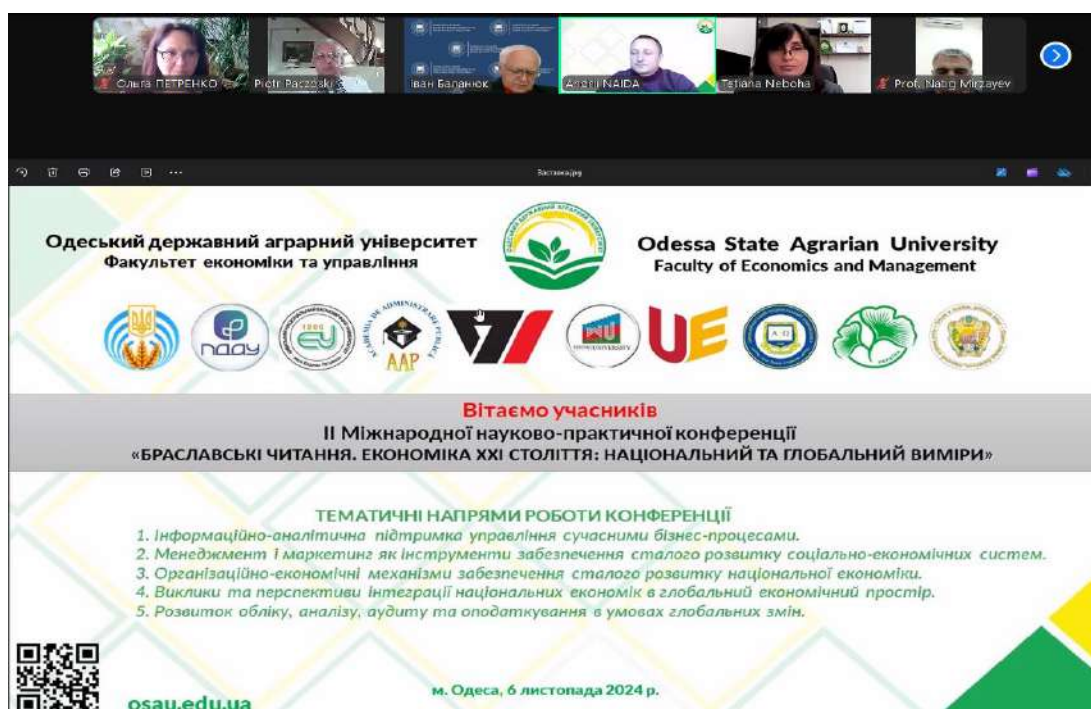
Ольга ПЕТРЕНКО Piotr Paczoski Іван Баланюк Andrii NAIDA Tetiana Neboha Prof. Nabig Mirzayev

Застосунок

Одеський державний аграрний університет
Факультет економіки та управління

Odessa State Agrarian University
Faculty of Economics and Management

пдау

AAP

UE

Вітаємо учасників
II Міжнародної науково-практичної конференції
«БРАСЛАВСЬКІ ЧИТАННЯ. ЕКОНОМІКА XXI СТОЛІТТЯ: НАЦІОНАЛЬНИЙ ТА ГЛОБАЛЬНИЙ ВИМІРИ»

ТЕМАТИЧНІ НАПРЯМИ РОБОТИ КОНФЕРЕНЦІЇ
1. Інформаційно-аналітична підтримка управління сучасними бізнес-процесами.
2. Менеджмент і маркетинг як інструменти забезпечення сталого розвитку соціально-економічних систем.
3. Організаційно-економічні механізми забезпечення сталого розвитку національної економіки.
4. Виклики та перспективи інтеграції національних економік в глобальний економічний простір.
5. Розвиток обліку, аналізу, аудиту та оподаткування в умовах глобальних змін.

osau.edu.ua

м. Одеса, 6 листопада 2024 р.